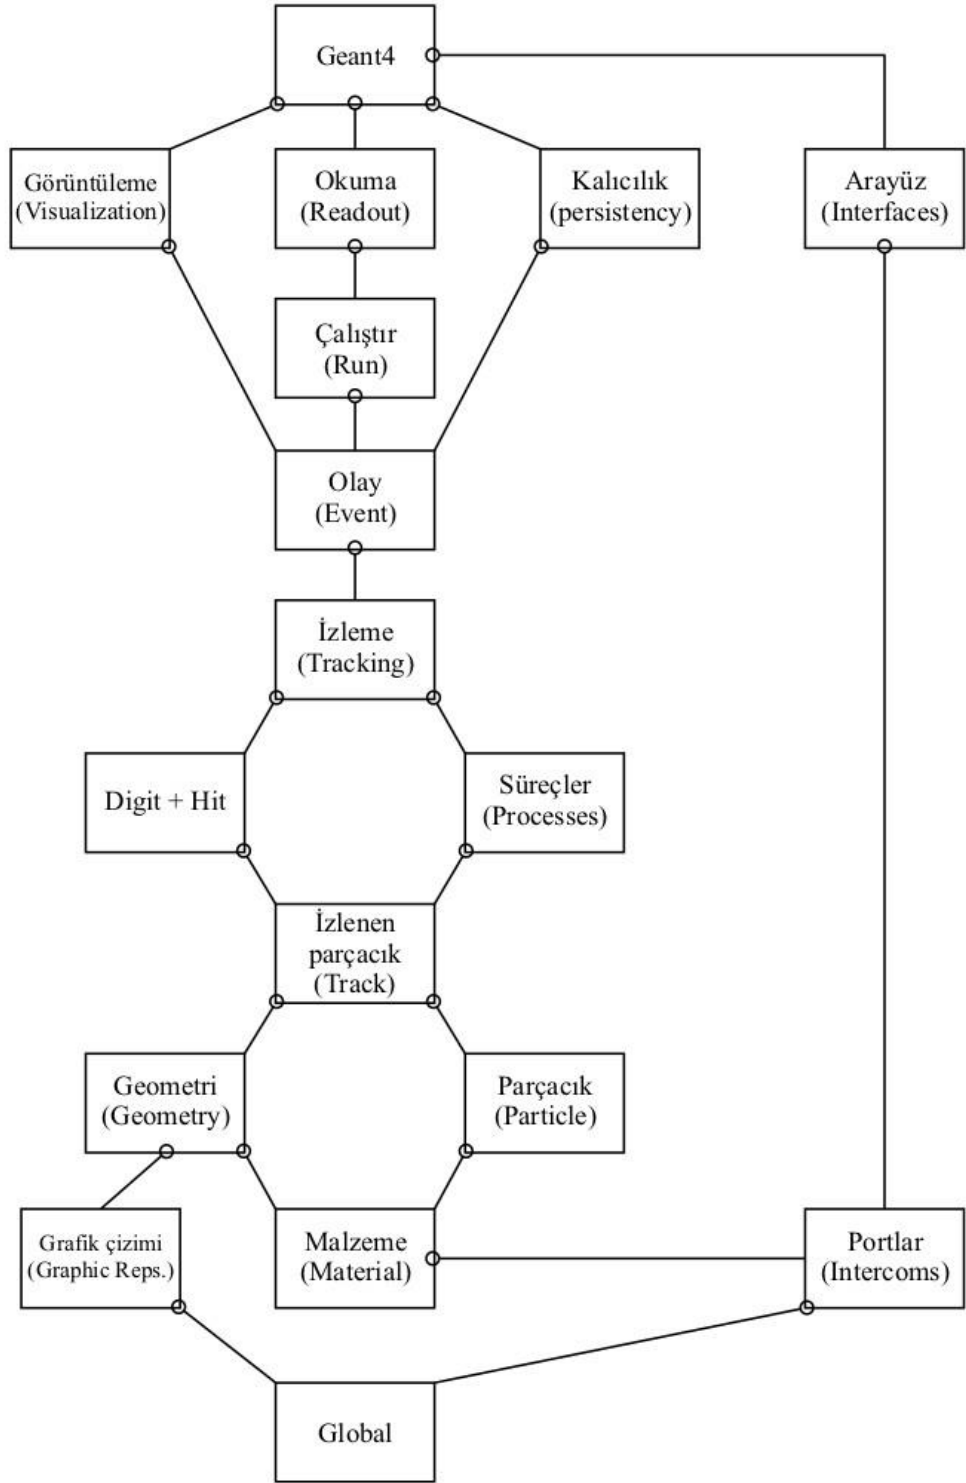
Geant4

Görüntüleme
(Visualization)

Okuma
(Readout)

Kalıcılık
(persistency)

Arayüz
(Interfaces)

Çalıştır
(Run)

Olay
(Event)

İzleme
(Tracking)

Digit + Hit

Süreçler
(Processes)

İzlenen
parçacık
(Track)

Geometri
(Geometry)

Parçacık
(Particle)

Grafik çizimi
(Graphic Reps.)

Malzeme
(Material)

Portlar
(Intercoms)

Global